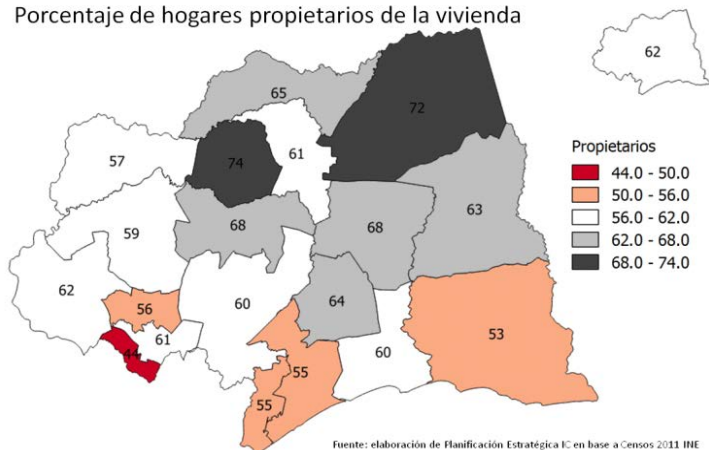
Porcentaje de hogares propietarios de la vivienda

62
65
72
57
74
61
68
68
63
59
62
56
60
64
61
44
55
60
53
55

Propietarios
44.0 - 50.0
50.0 - 56.0
56.0 - 62.0
62.0 - 68.0
68.0 - 74.0

Fuente: elaboración de Planificación Estratégica IC en base a Censos 2011 INE